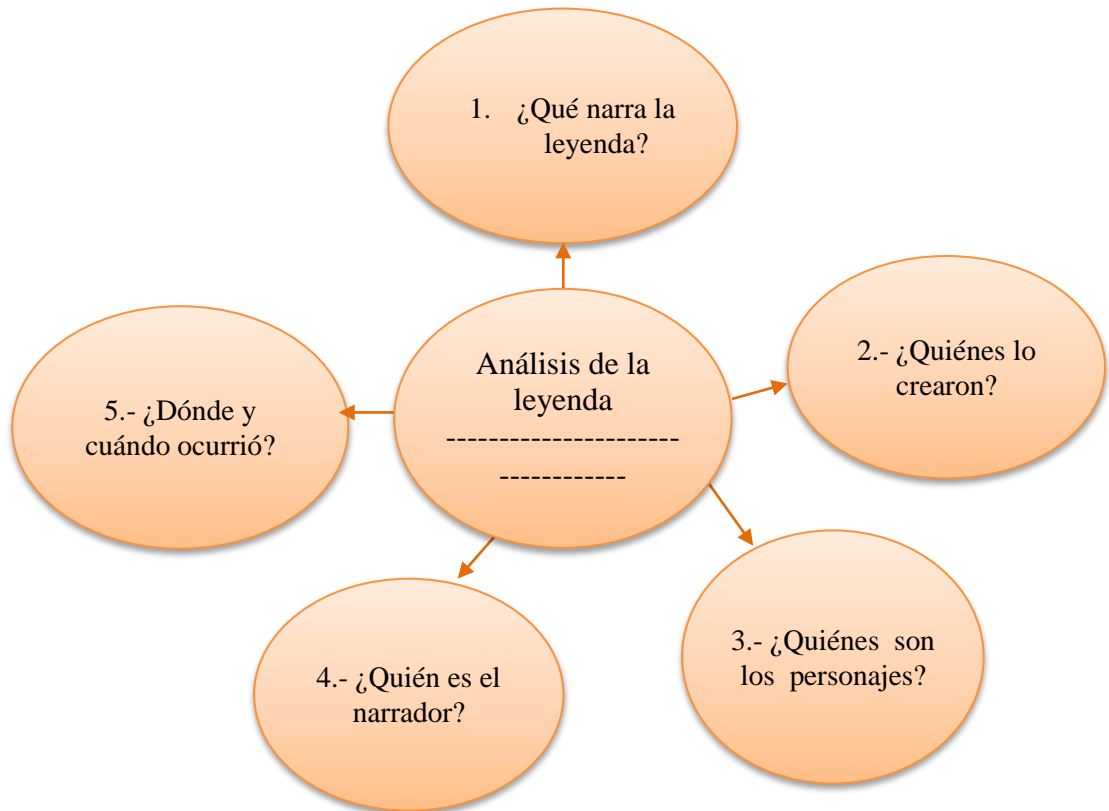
Análisis de la leyenda
----------------------
-----------

1. ¿Qué narra la leyenda?

2.- ¿Quiénes lo crearon?

3.- ¿Quiénes son los personajes?

4.- ¿Quién es el narrador?

5.- ¿Dónde y cuándo ocurrió?